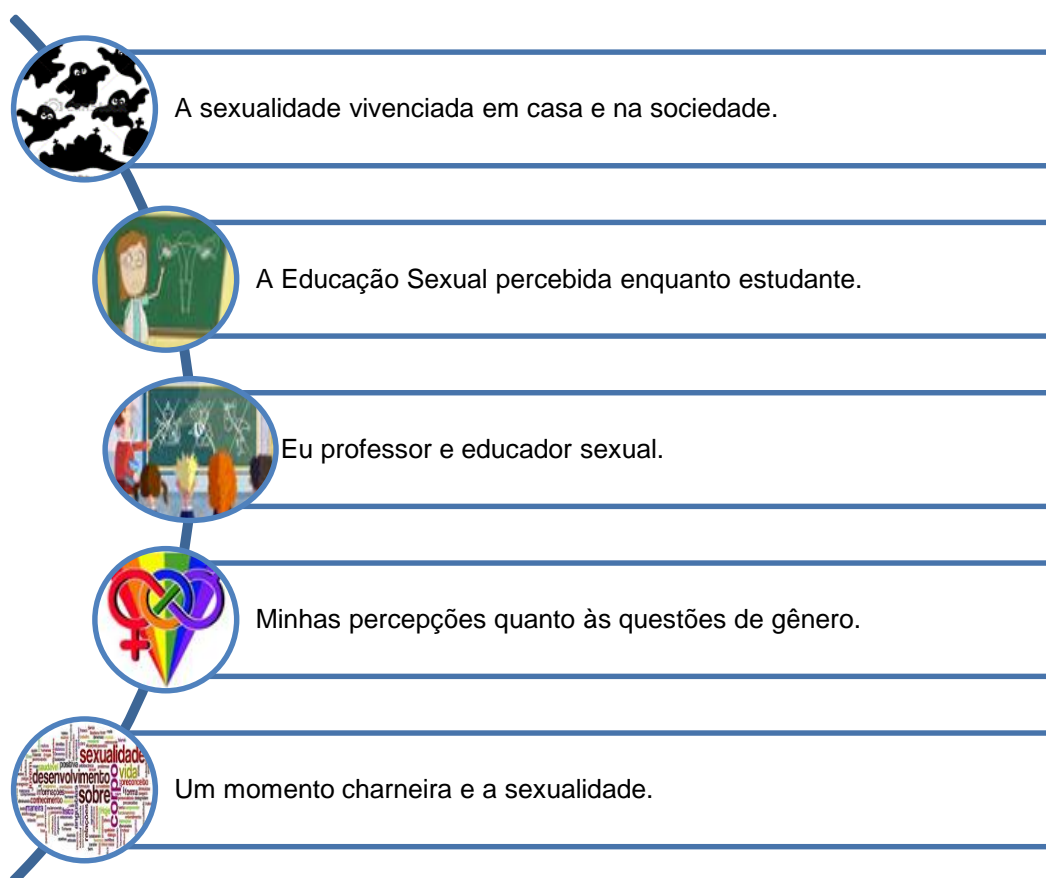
A sexualidade vivenciada em casa e na sociedade.

A Educação Sexual percebida enquanto estudante.

Eu professor e educador sexual.

Minhas percepções quanto às questões de gênero.

Um momento charneira e a sexualidade.